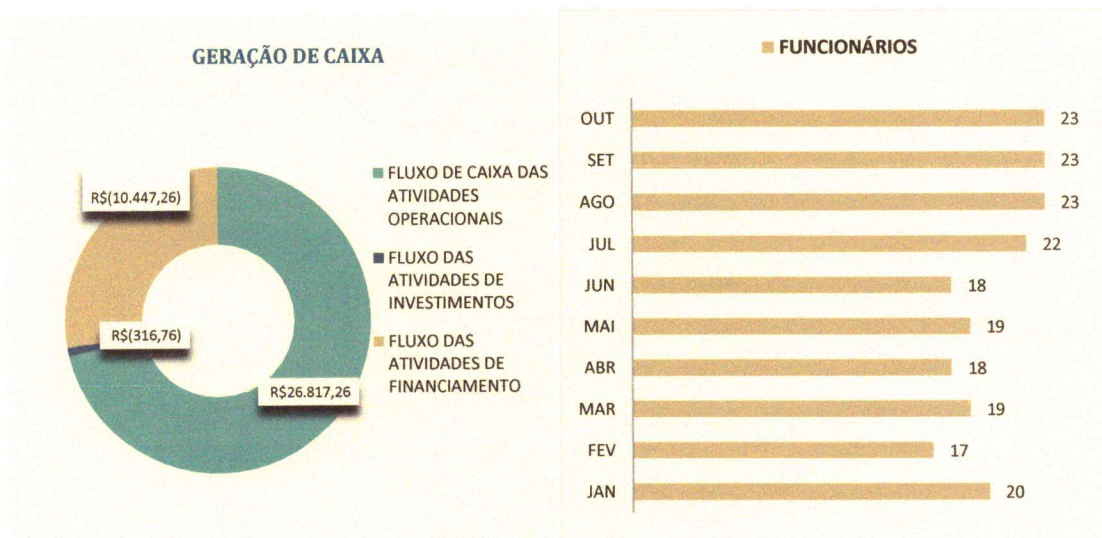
GERAÇÃO DE CAIXA

R$(10.447,26)

R$(316,76)

R$26.817,26

FLUXO DE CAIXA DAS ATIVIDADES OPERACIONAIS

FLUXO DAS ATIVIDADES DE INVESTIMENTOS

FLUXO DAS ATIVIDADES DE FINANCIAMENTO

FUNCIONÁRIOS

| | |
|---|---|
| OUT | 23 |
| SET | 23 |
| AGO | 23 |
| JUL | 22 |
| JUN | 18 |
| MAI | 19 |
| ABR | 18 |
| MAR | 19 |
| FEV | 17 |
| JAN | 20 |